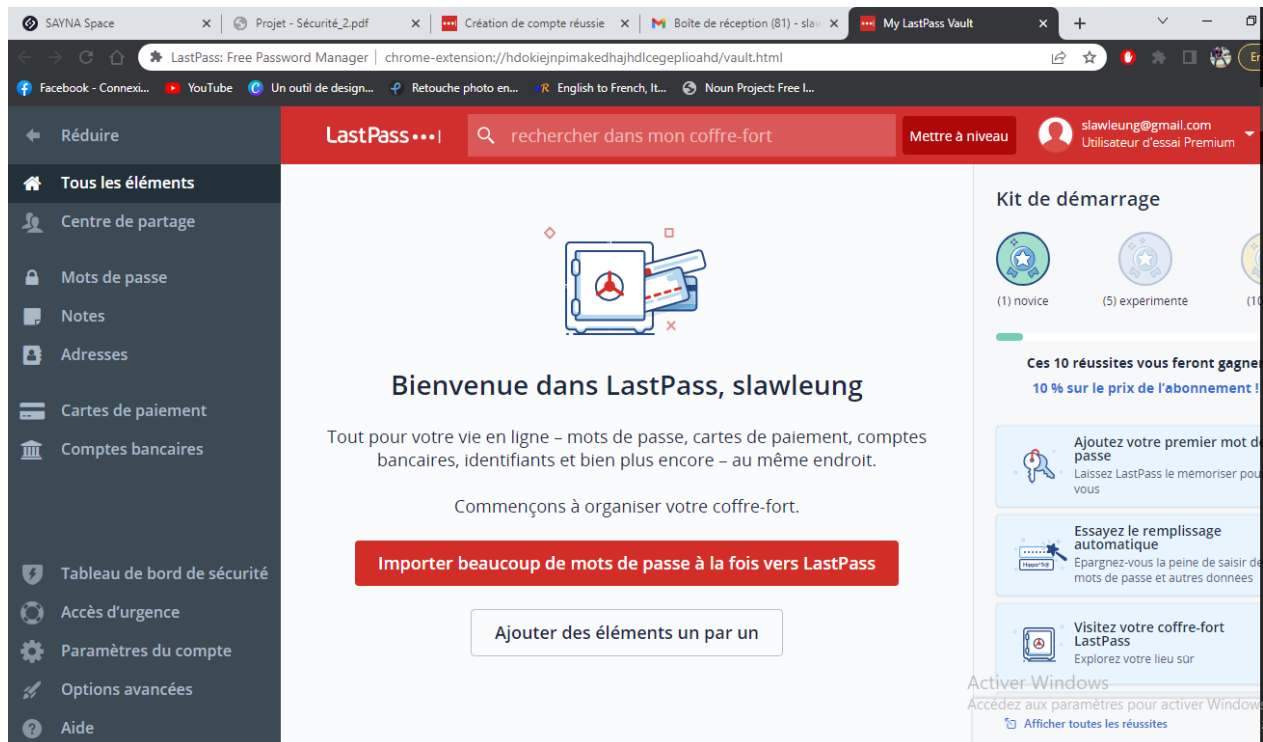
SAYNA Space × Projet - Sécurité_2.pdf × Création de compte réussie × Boîte de réception (81) - slaw × My LastPass Vault × +

LastPass: Free Password Manager | chrome-extension://hdokiejnpimakedhajhdlcegeplioahd/vault.html

Facebook - Connexi... YouTube Un outil de design... Retouche photo en... English to French, It... Noun Project: Free I...

Réduire
Tous les éléments
Centre de partage
Mots de passe
Notes
Adresses
Cartes de paiement
Comptes bancaires
Tableau de bord de sécurité
Accès d'urgence
Paramètres du compte
Options avancées
Aide

LastPass •••|
rechercher dans mon coffre-fort
Mettre à niveau
slawleung@gmail.com
Utilisateur d'essai Premium

Bienvenue dans LastPass, slawleung

Tout pour votre vie en ligne – mots de passe, cartes de paiement, comptes bancaires, identifiants et bien plus encore – au même endroit.

Commençons à organiser votre coffre-fort.

Importer beaucoup de mots de passe à la fois vers LastPass

Ajouter des éléments un par un

Kit de démarrage
(1) novice (5) experimente (10
Ces 10 réussites vous feront gagner
10 % sur le prix de l'abonnement !

Ajoutez votre premier mot de passe
Laissez LastPass le mémoriser pour vous

Essayez le remplissage automatique
Epargnez-vous la peine de saisir des mots de passe et autres données

Visitez votre coffre-fort LastPass
Explorez votre lieu sûr

Activer Windows
Accédez aux paramètres pour activer Windows
Afficher toutes les réussites